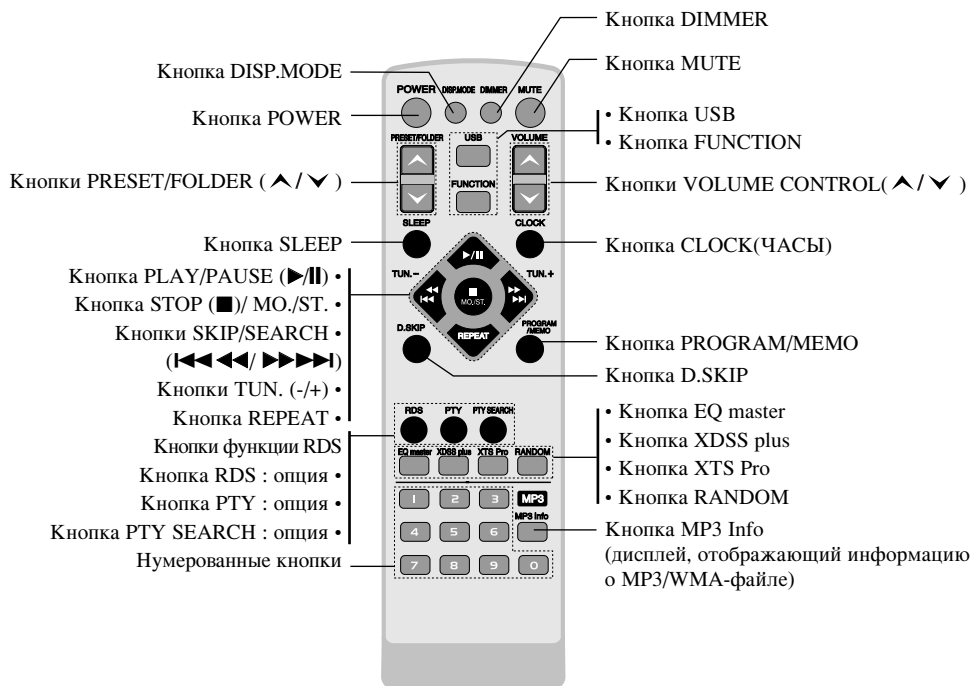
Кнопка DIMMER

Кнопка DISP.MODE

Кнопка MUTE

Кнопка POWER

• Кнопка USB
• Кнопка FUNCTION

Кнопки PRESET/FOLDER ( ∧ / ∨ )

Кнопки VOLUME CONTROL( ∧ / ∨ )

Кнопка SLEEP

Кнопка CLOCK(ЧАСЫ)

Кнопка PLAY/PAUSE (▶/❙❙) •
Кнопка STOP (■)/ MO./ST. •
Кнопки SKIP/SEARCH •
(|◀◀ ◀◀/ ▶▶ ▶▶|)
Кнопки TUN. (-/+) •
Кнопка REPEAT •

Кнопка PROGRAM/MEMO

Кнопка D.SKIP

Кнопки функции RDS
Кнопка RDS : опция •
Кнопка PTY : опция •
Кнопка PTY SEARCH : опция •

• Кнопка EQ master
• Кнопка XDSS plus
• Кнопка XTS Pro
• Кнопка RANDOM

Нумерованные кнопки

Кнопка MP3 Info
(дисплей, отображающий информацию о MP3/WMA-файле)

POWER DISP.MODE DIMMER MUTE
PRESET/FOLDER USB VOLUME
FUNCTION
SLEEP CLOCK
TUN.– TUN.+
▶/❙❙
MO./ST.
D.SKIP REPEAT PROGRAM /MEMO
RDS PTY PTY SEARCH
EQ master XDSS plus XTS Pro RANDOM
1 2 3 MP3
MP3 Info
4 5 6
7 8 9 0